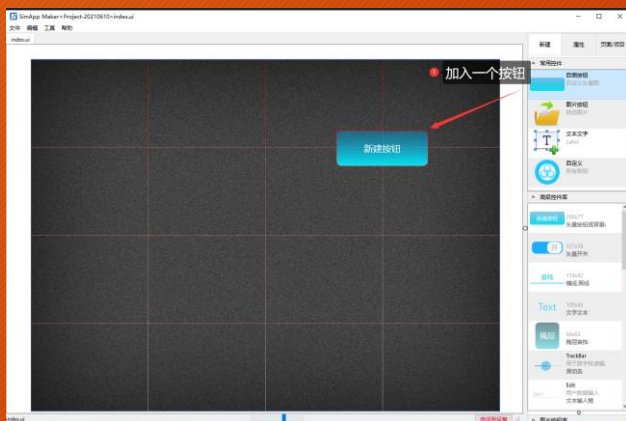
GimApp Maker - Project-20210610 - index.ui

文件 编辑 工具 帮助

index.ui

新建 属性 页面/项目

常用控件

图票按钮
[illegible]

图片按钮
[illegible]

文本文字
Label

自定义
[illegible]

高级控件库

新建按钮 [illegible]
矢量按钮或背景

开 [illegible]
矢量开关

选线 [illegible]
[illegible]

Text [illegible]
文字文本

局屏 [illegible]
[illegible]

TrackBar
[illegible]
滑动条

Edit
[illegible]
文本输入框

1 加入一个按钮

新建按钮

index.ui